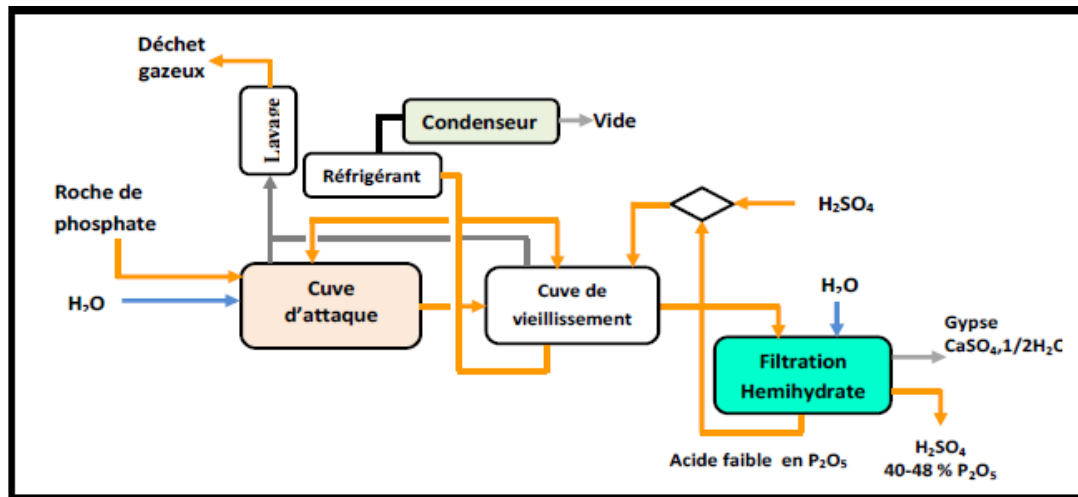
Déchet gazeux

Lavage

Condenseur

Vide

Réfrigérant

Roche de phosphate

$H_2SO_4$

$H_2O$

Cuve d'attaque

Cuve de vieillissement

$H_2O$

Gypse $CaSO_4,1/2H_2C$

Filtration Hemihydrate

Acide faible en $P_2O_5$

$H_2SO_4$
40-48 % $P_2O_5$